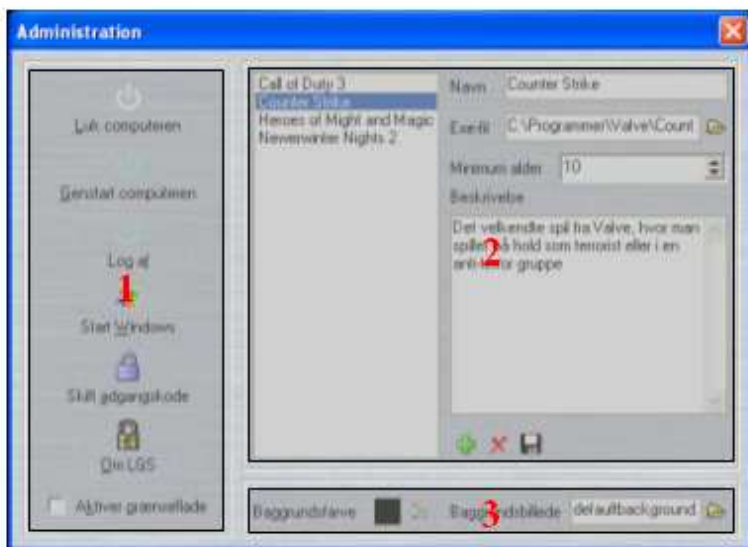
Administration

Luk computeren

Genstart computeren

Log af

1

Start Windows

Skift adgangskode

Om LGS

Aktiver grænseflade

Call of Duty 3
Counter Strike
Heroes of Might and Magic
Neverwinter Nights 2

Navn Counter Strike

Exefil C:\Programmer\Valve\Count

Minimum alder 10

Beskrivelse

Det velkendte spil fra Valve, hvor man spiller på hold som terrorist eller i en anti-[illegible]or gruppe

2

Baggrundsfarve

Baggrundsbillede defaultbackground

3